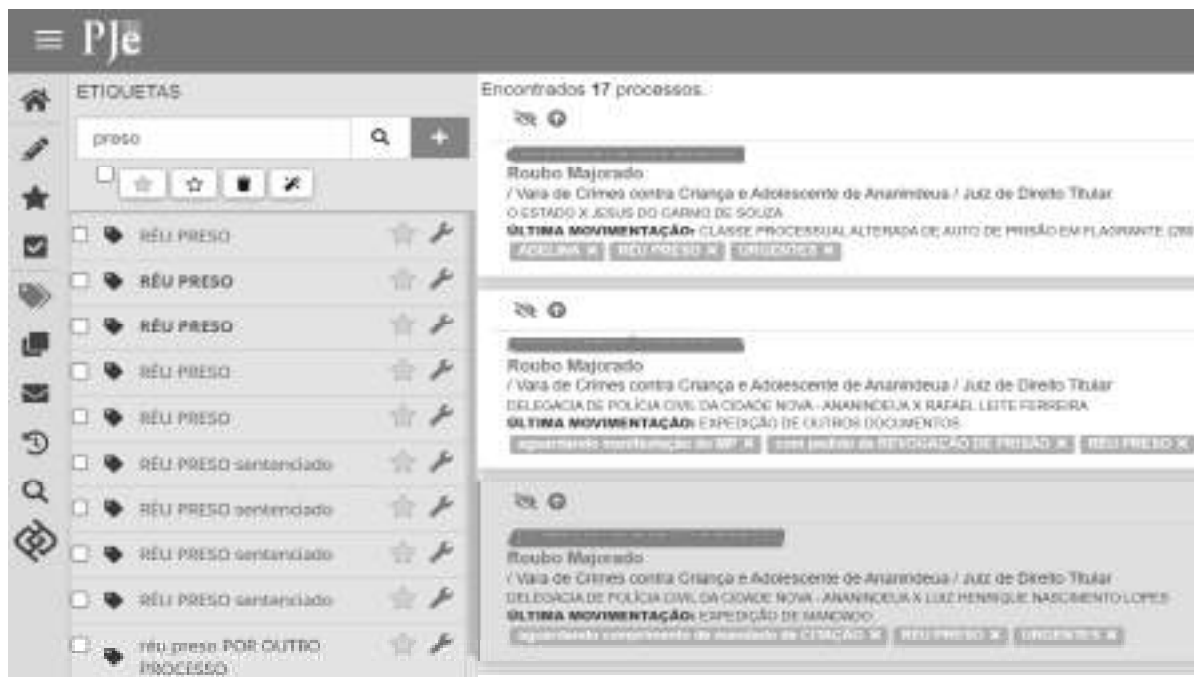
PJe

ETIQUETAS

preso

RÉU PRESO
RÉU PRESO
RÉU PRESO
RÉU PRESO
RÉU PRESO
RÉU PRESO sentenciado
RÉU PRESO sentenciado
RÉU PRESO sentenciado
RÉU PRESO sentenciado
réu preso POR OUTRO PROCESSO

Encontrados 17 processos.

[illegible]
Roubo Majorado
/ Vara de Crimes contra Criança e Adolescente de Ananindeua / Juiz de Direito Titular
O ESTADO X JESUS DO CARMO DE SOUZA
ÚLTIMA MOVIMENTAÇÃO: CLASSE PROCESSUAL ALTERADA DE AUTO DE PRISÃO EM FLAGRANTE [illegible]
AGUARDA × RÉU PRESO × URGENTES ×

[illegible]
Roubo Majorado
/ Vara de Crimes contra Criança e Adolescente de Ananindeua / Juiz de Direito Titular
DELEGACIA DE POLÍCIA CIVIL DA CIDADE NOVA - ANANINDEUA X RAFAEL LEITE FERREIRA
ÚLTIMA MOVIMENTAÇÃO: EXPEDIÇÃO DE OUTROS DOCUMENTOS.
aguardando manifestação do MP × com pedido de REVOGAÇÃO DE PRISÃO × RÉU PRESO ×

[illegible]
Roubo Majorado
/ Vara de Crimes contra Criança e Adolescente de Ananindeua / Juiz de Direito Titular
DELEGACIA DE POLÍCIA CIVIL DA CIDADE NOVA - ANANINDEUA X LUIZ HENRIQUE NASCIMENTO LOPES
ÚLTIMA MOVIMENTAÇÃO: EXPEDIÇÃO DE MANDADO.
aguardando cumprimento de mandado de CITAÇÃO × RÉU PRESO × URGENTES ×